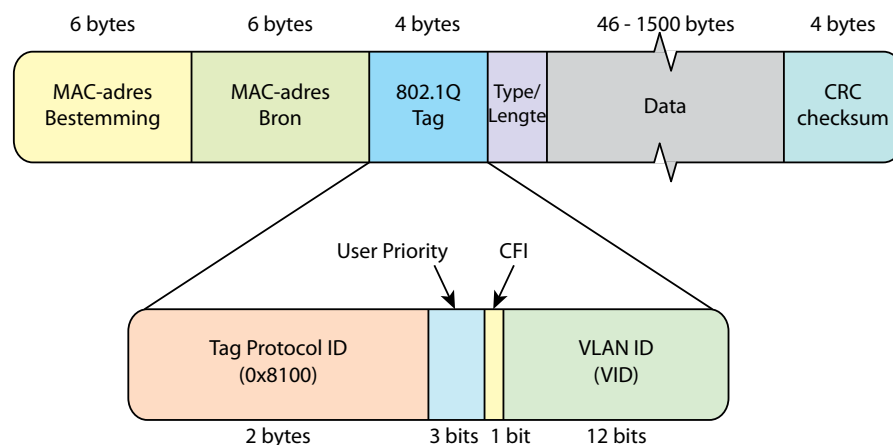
6 bytes
6 bytes
4 bytes
46 - 1500 bytes
4 bytes

MAC-adres Bestemming
MAC-adres Bron
802.1Q Tag
Type/ Lengte
Data
CRC checksum

User Priority
CFI

Tag Protocol ID (0x8100)
VLAN ID (VID)

2 bytes
3 bits
1 bit
12 bits